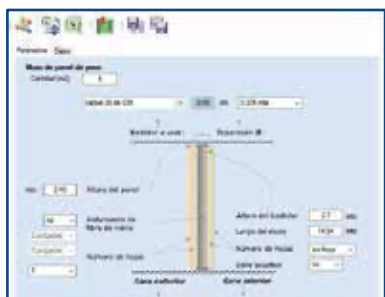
Parámetros Datos

Muro de panel de yeso
Cantidad [m2] 6

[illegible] 200 mm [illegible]

Bastidor a usar Separación Ø

mm 240 Altura del panel

No Aislamiento de fibra de vidrio

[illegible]
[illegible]

Número de hojas

Altura del bastidor 2.7 mts
Largo del muro 1020 mts
Número de hojas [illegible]
Cara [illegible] No

Cara exterior
Cara interior